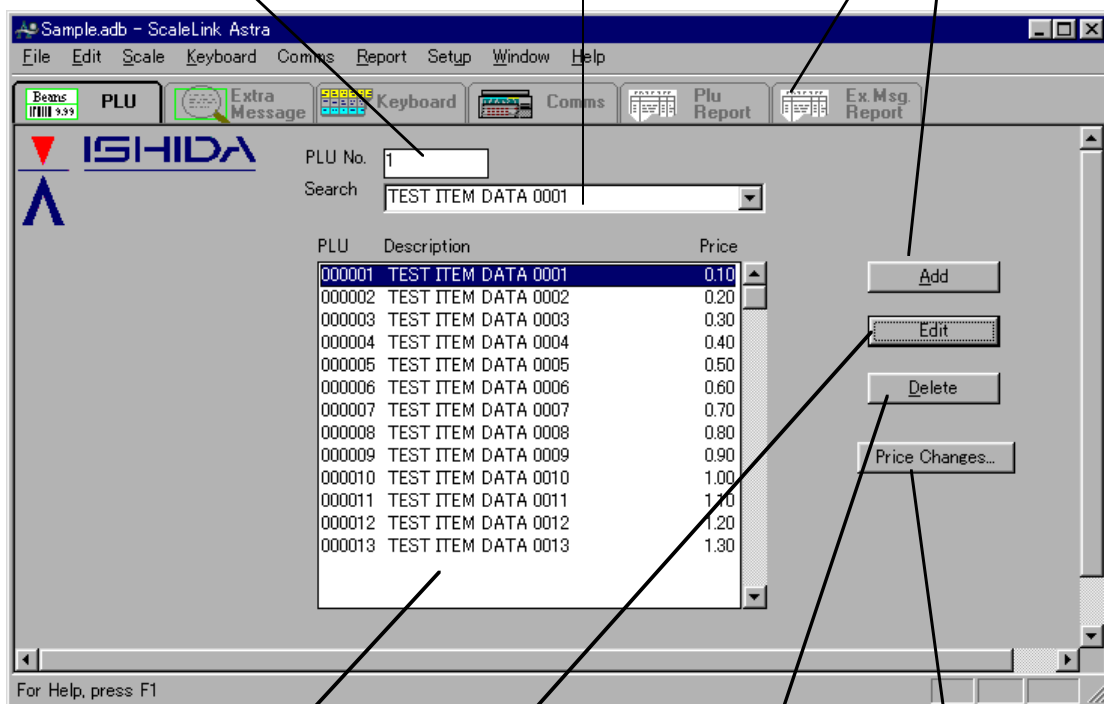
Sample.adb - ScaleLink Astra

File Edit Scale Keyboard Comms Report Setup Window Help

Beans 9.99 PLU
Extra Message
Keyboard
Comms
Plu Report
Ex.Msg. Report

ISHIDA

PLU No. 1
Search TEST ITEM DATA 0001

| PLU | Description | Price |
|---|---|---|
| 000001 | TEST ITEM DATA 0001 | 0.10 |
| 000002 | TEST ITEM DATA 0002 | 0.20 |
| 000003 | TEST ITEM DATA 0003 | 0.30 |
| 000004 | TEST ITEM DATA 0004 | 0.40 |
| 000005 | TEST ITEM DATA 0005 | 0.50 |
| 000006 | TEST ITEM DATA 0006 | 0.60 |
| 000007 | TEST ITEM DATA 0007 | 0.70 |
| 000008 | TEST ITEM DATA 0008 | 0.80 |
| 000009 | TEST ITEM DATA 0009 | 0.90 |
| 000010 | TEST ITEM DATA 0010 | 1.00 |
| 000011 | TEST ITEM DATA 0011 | 1.10 |
| 000012 | TEST ITEM DATA 0012 | 1.20 |
| 000013 | TEST ITEM DATA 0013 | 1.30 |

Add
Edit
Delete
Price Changes...

For Help, press F1